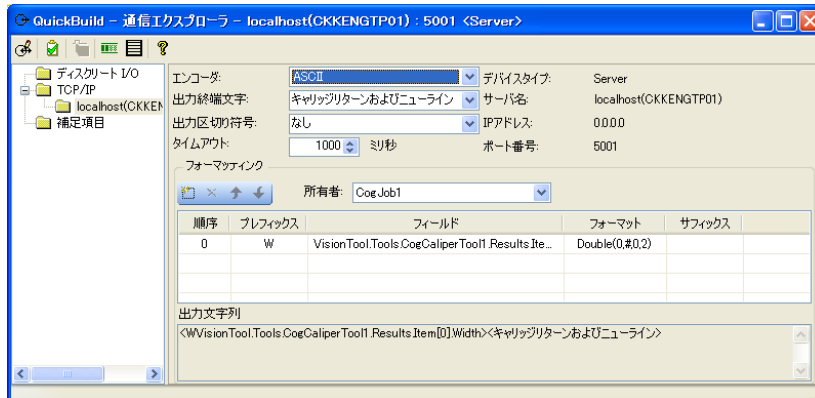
QuickBuild - 通信エクスプローラ - localhost(CKKENGTP01) : 5001 <Server>

ディスクリート I/O
TCP/IP
localhost(CKKEN
補足項目

エンコーダ: ASCII
出力終端文字: キャリッジリターンおよびニューライン
出力区切り符号: なし
タイムアウト: 1000 ミリ秒

デバイスタイプ: Server
サーバ名: localhost(CKKENGTP01)
IPアドレス: 0.0.0.0
ポート番号: 5001

フォーマッティング
所有者: CogJob1

| 順序 | プレフィックス | フィールド | フォーマット | サフィックス |
|---|---|---|---|---|
| 0 | W | VisionTool.Tools.CogCaliperTool1.Results.Ite... | Double(0,#,0,2) | |

出力文字列
<WVisionTool.Tools.CogCaliperTool1.Results.Item[0].Width><キャリッジリターンおよびニューライン>